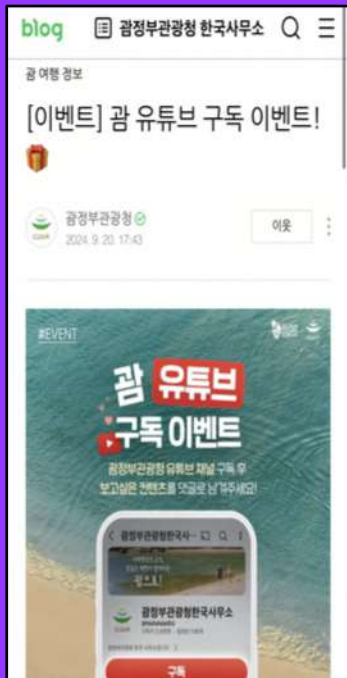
blog 괌정부관광청 한국사무소

괌 여행 정보

[이벤트] 괌 유튜브 구독 이벤트! 🎁

괌정부관광청
2024. 9. 20. 17:43

이웃

#EVENT

괌 유튜브 구독 이벤트

괌정부관광청 유튜브 채널 구독 후 보고싶은 컨텐츠를 댓글로 남겨주세요!

괌정부관광청한국사

괌으로!

괌정부관광청한국사무소

구독